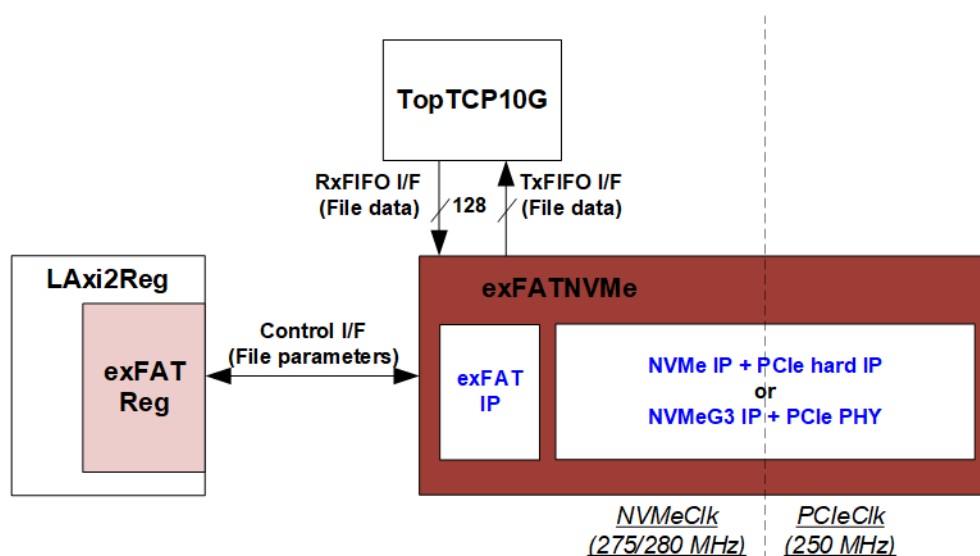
TopTCP10G

RxFIFO I/F
(File data)

128

TxFIFO I/F
(File data)

LAxi2Reg

exFAT
Reg

Control I/F
(File parameters)

exFATNVMe

exFAT
IP

NVMe IP + PCIe hard IP
or
NVMeG3 IP + PCIe PHY

NVMeClk
(275/280 MHz)

PCIeClk
(250 MHz)